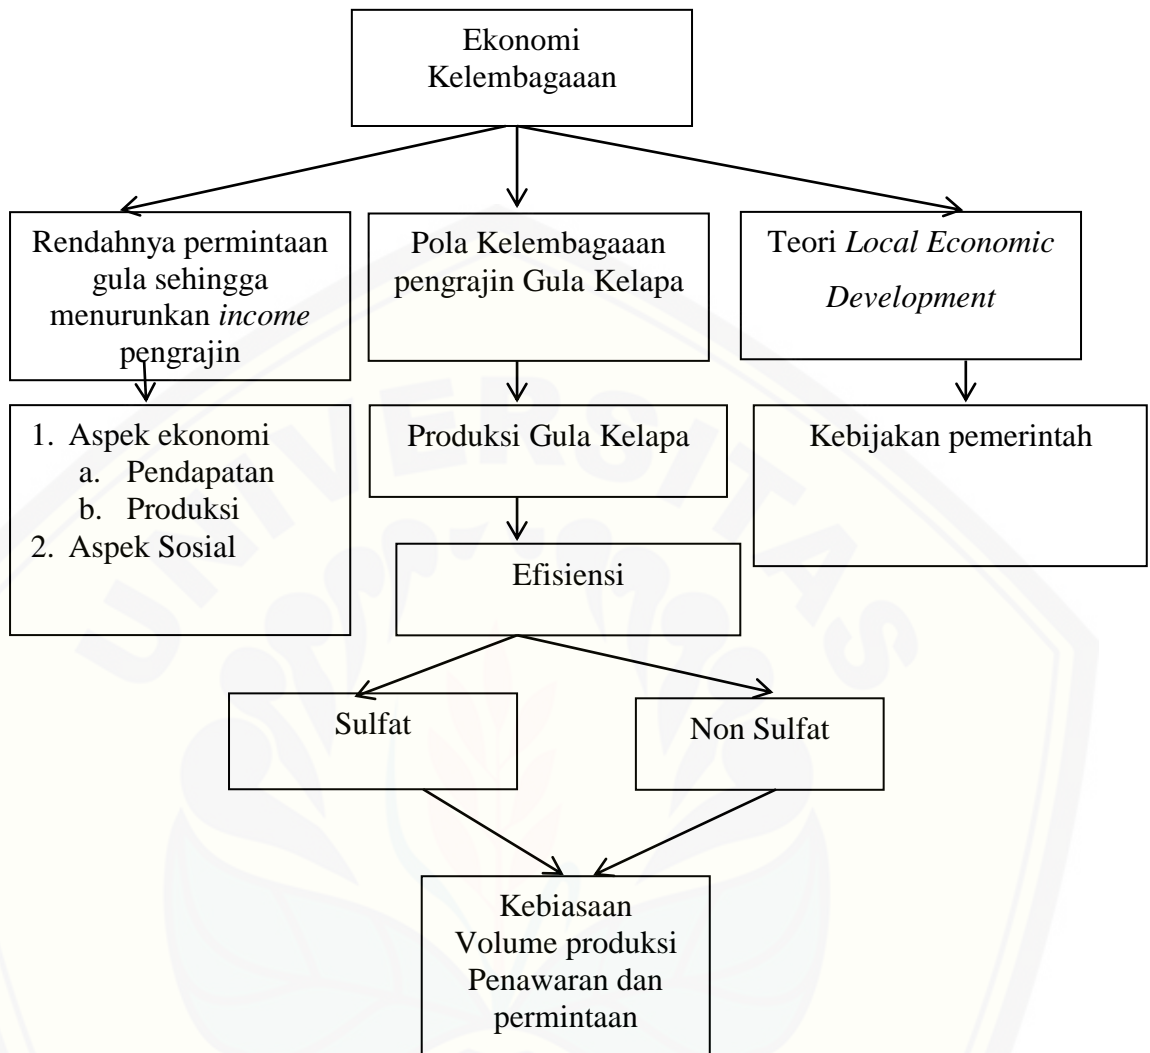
Ekonomi Kelembagaaan

Rendahnya permintaan gula sehingga menurunkan *income* pengrajin

Pola Kelembagaaan pengrajin Gula Kelapa

Teori *Local Economic Development*

1. Aspek ekonomi
   a. Pendapatan
   b. Produksi
2. Aspek Sosial

Produksi Gula Kelapa

Kebijakan pemerintah

Efisiensi

Sulfat

Non Sulfat

Kebiasaan
Volume produksi
Penawaran dan permintaan